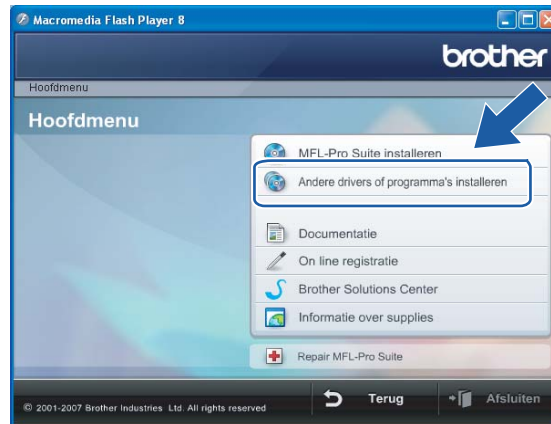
Macromedia Flash Player 8

brother

Hoofdmenu

Hoofdmenu

MFL-Pro Suite installeren

Andere drivers of programma's installeren

Documentatie

On line registratie

Brother Solutions Center

Informatie over supplies

Repair MFL-Pro Suite

© 2001-2007 Brother Industries Ltd. All rights reserved

Terug

Afsluiten